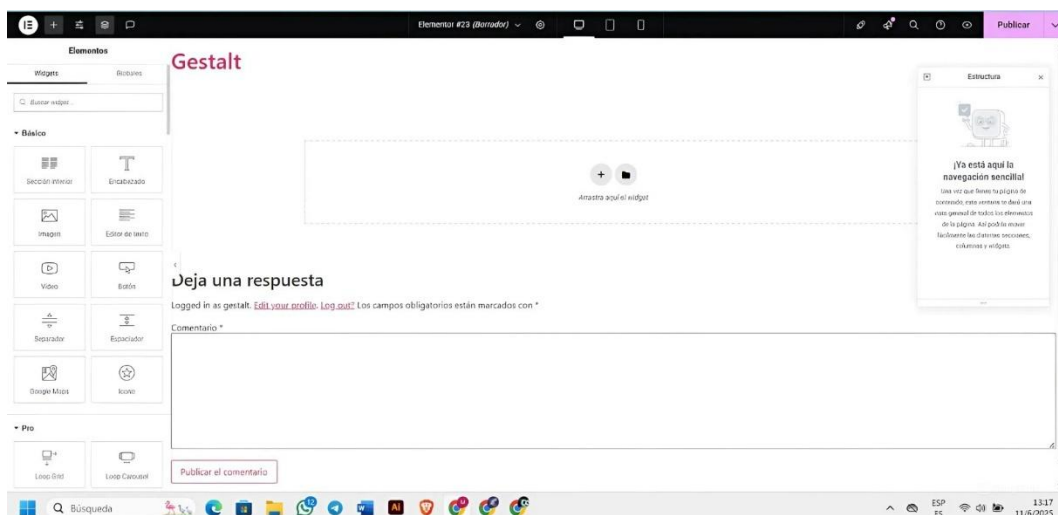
Elementor #23 (Borrador)

Publicar

Elementos

Widgets

Globales

Buscar widget...

Básico

Sección interior

Encabezado

Imagen

Editor de texto

Video

Botón

Separador

Espaciador

Google Maps

Icono

Pro

Loop Grid

Loop Carousel

Gestalt

Arrastra aquí el widget

Deja una respuesta

Logged in as gestalt. Edit your profile. Log out? Los campos obligatorios están marcados con *

Comentario *

Publicar el comentario

Estructura

¡Ya está aquí la navegación sencilla!

Una vez que tienes tu página de contenido, esta ventana te dará una vista general de todos los elementos de la página. Así podrás mover fácilmente las distintas secciones, columnas y widgets.

Búsqueda

ESP
ES

13:17
11/6/2025